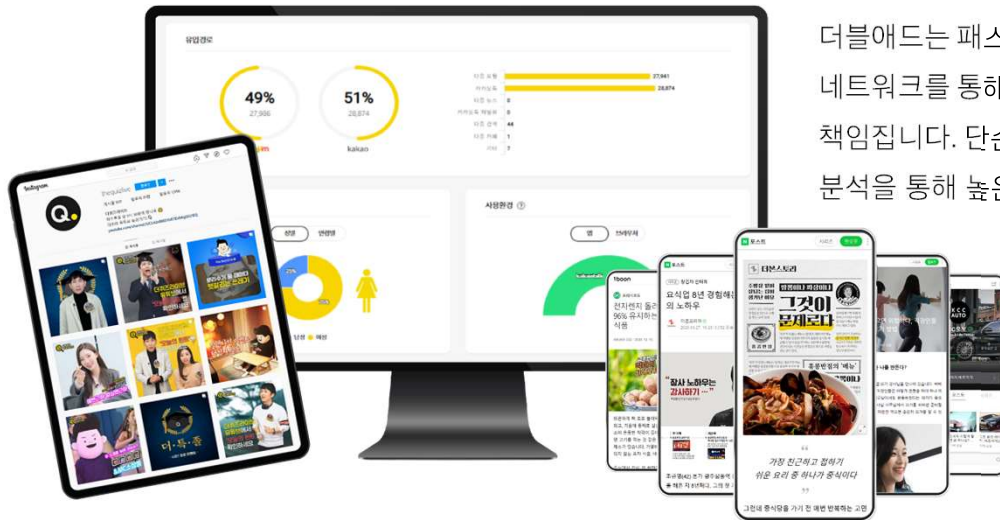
더블애드는 패스
네트워크를 통하
책임집니다. 단순
분석을 통해 높은

유입경로

49%
27,966

51%
28,874
kakao

사용환경 ⓘ

성별 연령별

남성 여성

앱 브라우저

Instagram

tboon

요식업 8년 경험해
의 노하우

전자렌지 돌려
96% 유지하는
식품

"장사 노하우는
감사하기"

더브스토리

그것이
문제로다

가장 친근하고 접하기
쉬운 요리 중 하나가 중식이다

더·독·중

"
"